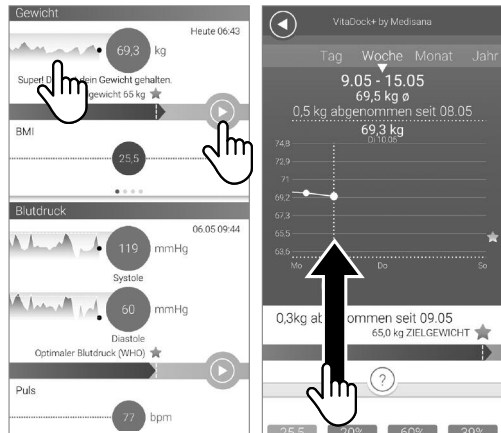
Gewicht

Heute 06:43

69,3 kg

Super! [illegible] dein Gewicht gehalten. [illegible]gewicht 65 kg

BMI

25,5

Blutdruck

06.05 09:44

119 mmHg

Systole

60 mmHg

Diastole

Optimaler Blutdruck (WHO)

Puls

77 bpm

VitaDock+ by Medisana

Tag Woche Monat Jahr

9.05 - 15.05

69,5 kg ø

0,5 kg abgenommen seit 08.05

69,3 kg

Di 10.05

74,8

72,9

71

69,2

67,3

65,5

63,6

Mo

Do

So

0,3kg ab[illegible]ommen seit 09.05

65,0 kg ZIELGEWICHT

?

25,5 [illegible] 60% 30%